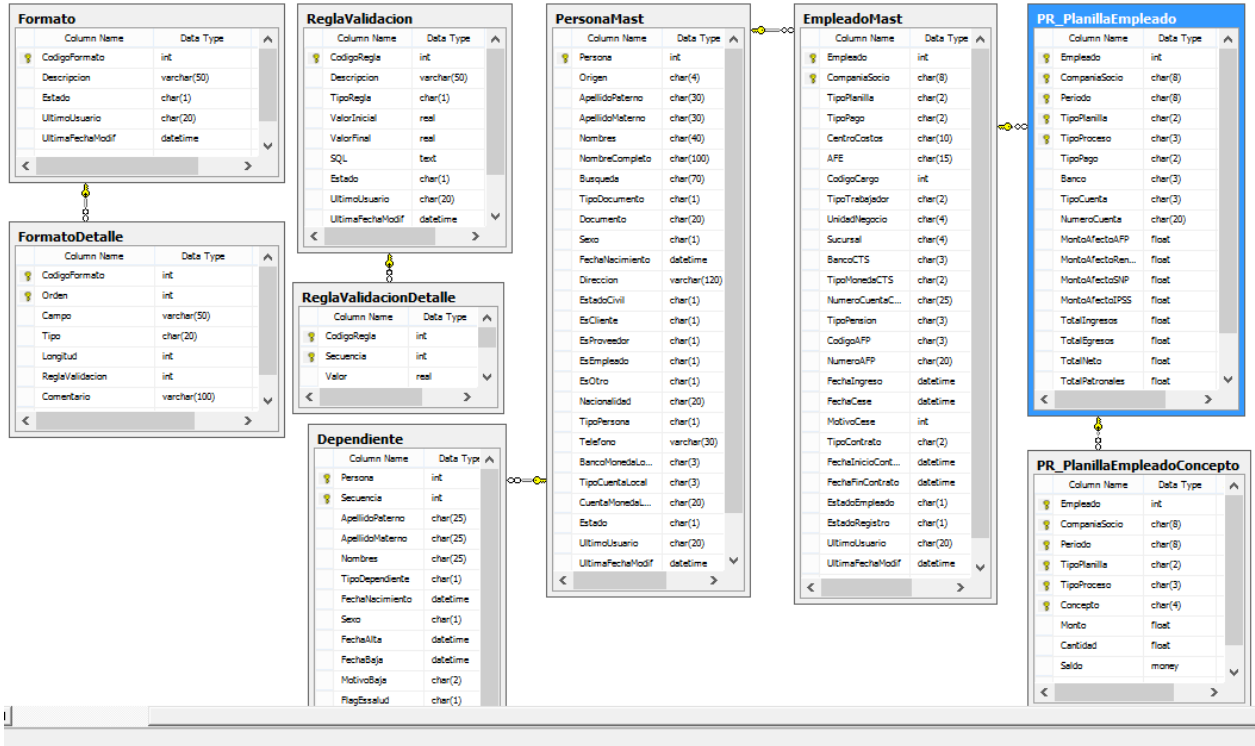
**Formato**

| Column Name | Data Type |
|---|---|
| CodigoFormato | int |
| Descripcion | varchar(50) |
| Estado | char(1) |
| UltimoUsuario | char(20) |
| UltimaFechaModif | datetime |

**FormatoDetalle**

| Column Name | Data Type |
|---|---|
| CodigoFormato | int |
| Orden | int |
| Campo | varchar(50) |
| Tipo | char(20) |
| Longitud | int |
| ReglaValidacion | int |
| Comentario | varchar(100) |

**ReglaValidacion**

| Column Name | Data Type |
|---|---|
| CodigoRegla | int |
| Descripcion | varchar(50) |
| TipoRegla | char(1) |
| ValorInicial | real |
| ValorFinal | real |
| SQL | text |
| Estado | char(1) |
| UltimoUsuario | char(20) |
| UltimaFechaModif | datetime |

**ReglaValidacionDetalle**

| Column Name | Data Type |
|---|---|
| CodigoRegla | int |
| Secuencia | int |
| Valor | real |

**Dependiente**

| Column Name | Data Type |
|---|---|
| Persona | int |
| Secuencia | int |
| ApellidoPaterno | char(25) |
| ApellidoMaterno | char(25) |
| Nombres | char(25) |
| TipoDependiente | char(1) |
| FechaNacimiento | datetime |
| Sexo | char(1) |
| FechaAlta | datetime |
| FechaBaja | datetime |
| MotivoBaja | char(2) |
| FlagEssalud | char(1) |

**PersonaMast**

| Column Name | Data Type |
|---|---|
| Persona | int |
| Origen | char(4) |
| ApellidoPaterno | char(30) |
| ApellidoMaterno | char(30) |
| Nombres | char(40) |
| NombreCompleto | char(100) |
| Busqueda | char(70) |
| TipoDocumento | char(1) |
| Documento | char(20) |
| Sexo | char(1) |
| FechaNacimiento | datetime |
| Direccion | varchar(120) |
| EstadoCivil | char(1) |
| EsCliente | char(1) |
| EsProveedor | char(1) |
| EsEmpleado | char(1) |
| EsOtro | char(1) |
| Nacionalidad | char(20) |
| TipoPersona | char(1) |
| Telefono | varchar(30) |
| BancoMonedaLo... | char(3) |
| TipoCuentaLocal | char(3) |
| CuentaMonedaL... | char(20) |
| Estado | char(1) |
| UltimoUsuario | char(20) |
| UltimaFechaModif | datetime |

**EmpleadoMast**

| Column Name | Data Type |
|---|---|
| Empleado | int |
| CompaniaSocio | char(8) |
| TipoPlanilla | char(2) |
| TipoPago | char(2) |
| CentroCostos | char(10) |
| AFE | char(15) |
| CodigoCargo | int |
| TipoTrabajador | char(2) |
| UnidadNegocio | char(4) |
| Sucursal | char(4) |
| BancoCTS | char(3) |
| TipoMonedaCTS | char(2) |
| NumeroCuentaC... | char(25) |
| TipoPension | char(3) |
| CodigoAFP | char(3) |
| NumeroAFP | char(20) |
| FechaIngreso | datetime |
| FechaCese | datetime |
| MotivoCese | int |
| TipoContrato | char(2) |
| FechaInicioCont... | datetime |
| FechaFinContrato | datetime |
| EstadoEmpleado | char(1) |
| EstadoRegistro | char(1) |
| UltimoUsuario | char(20) |
| UltimaFechaModif | datetime |

**PR_PlanillaEmpleado**

| Column Name | Data Type |
|---|---|
| Empleado | int |
| CompaniaSocio | char(8) |
| Periodo | char(8) |
| TipoPlanilla | char(2) |
| TipoProceso | char(3) |
| TipoPago | char(2) |
| Banco | char(3) |
| TipoCuenta | char(3) |
| NumeroCuenta | char(20) |
| MontoAfectoAFP | float |
| MontoAfectoRen... | float |
| MontoAfectoSNP | float |
| MontoAfectoIPSS | float |
| TotalIngresos | float |
| TotalEgresos | float |
| TotalNeto | float |
| TotalPatronales | float |

**PR_PlanillaEmpleadoConcepto**

| Column Name | Data Type |
|---|---|
| Empleado | int |
| CompaniaSocio | char(8) |
| Periodo | char(8) |
| TipoPlanilla | char(2) |
| TipoProceso | char(3) |
| Concepto | char(4) |
| Monto | float |
| Cantidad | float |
| Saldo | money |